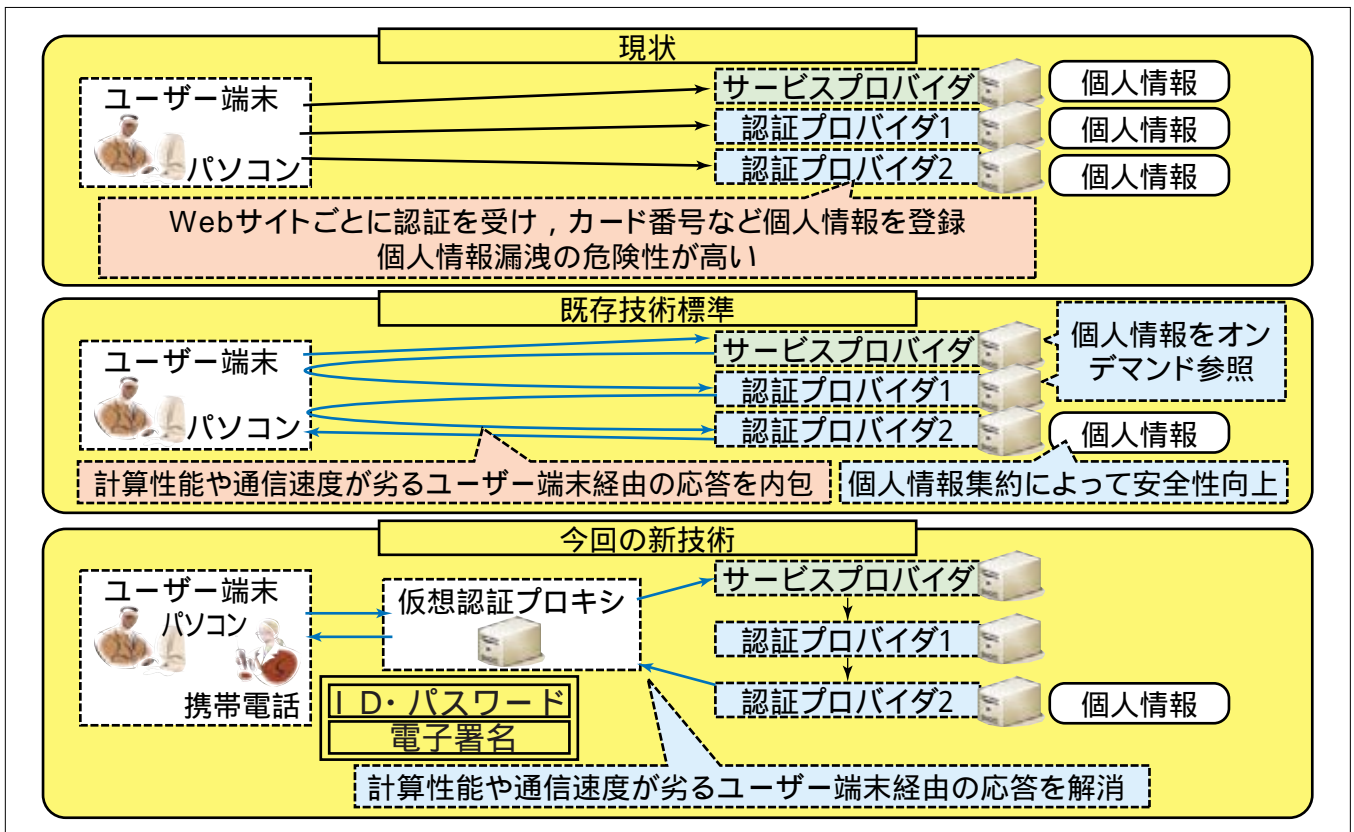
現状

ユーザー端末

パソコン

サービスプロバイダ

個人情報

認証プロバイダ1

個人情報

認証プロバイダ2

個人情報

Webサイトごとに認証を受け，カード番号など個人情報を登録
個人情報漏洩の危険性が高い

既存技術標準

ユーザー端末

パソコン

サービスプロバイダ

認証プロバイダ1

認証プロバイダ2

個人情報をオンデマンド参照

個人情報

計算性能や通信速度が劣るユーザー端末経由の応答を内包

個人情報集約によって安全性向上

今回の新技術

ユーザー端末
パソコン

携帯電話

仮想認証プロキシ

サービスプロバイダ

認証プロバイダ1

認証プロバイダ2

個人情報

ＩＤ・パスワード

電子署名

計算性能や通信速度が劣るユーザー端末経由の応答を解消